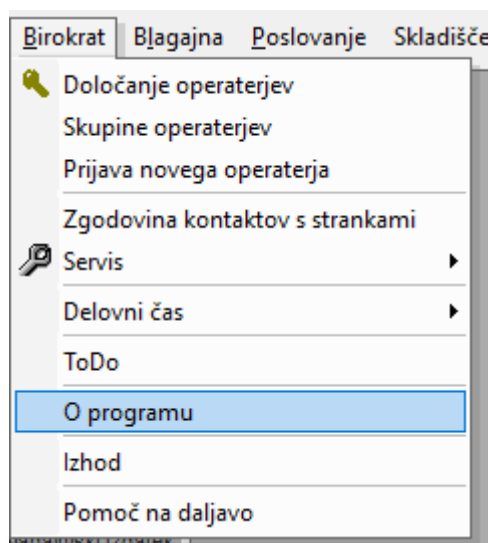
Birokrat Blagajna Poslovanje Skladišče

Določanje operaterjev
Skupine operaterjev
Prijava novega operaterja

Zgodovina kontaktov s strankami
Servis

Delovni čas

ToDo

O programu

Izhod

Pomoč na daljavo